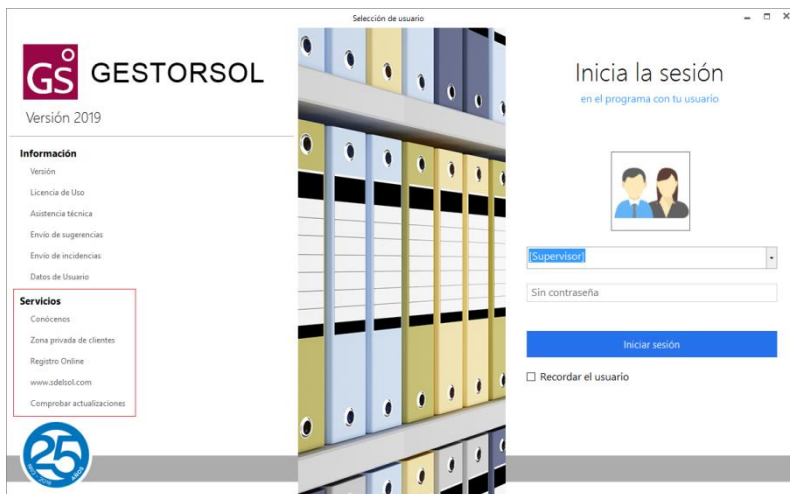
Selección de usuario

GS GESTORSOL

Versión 2019

Información

Versión

Licencia de Uso

Asistencia técnica

Envío de sugerencias

Envío de incidencias

Datos de Usuario

Servicios

Conócenos

Zona privada de clientes

Registro Online

www.sdelsol.com

Comprobar actualizaciones

25

Inicia la sesión

en el programa con tu usuario

[Supervisor]

Sin contraseña

Iniciar sesión

Recordar el usuario